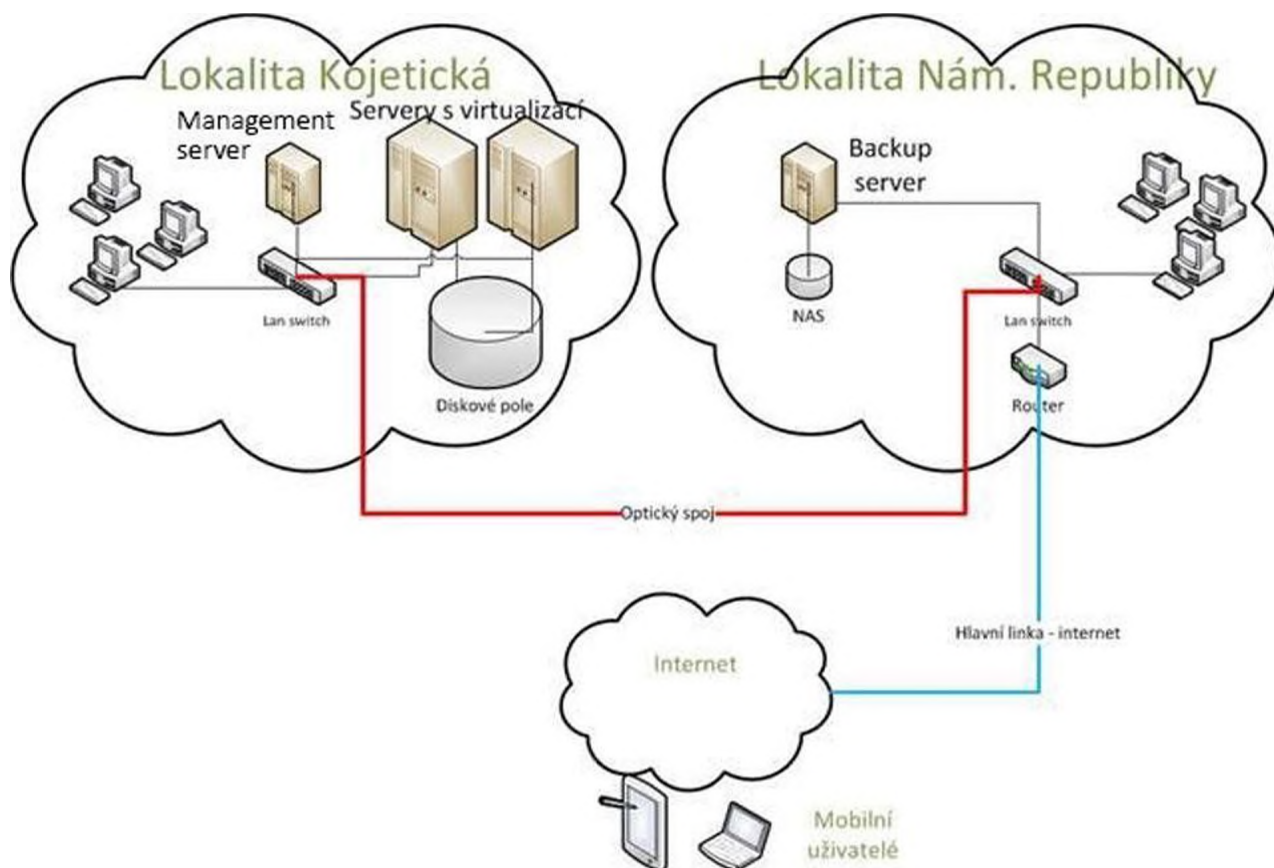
Lokalita Kojetická

Management server

Servery s virtualizací

Lan switch

Diskové pole

Lokalita Nám. Republiky

Backup server

NAS

Lan switch

Router

Optický spoj

Hlavní linka - internet

Internet

Mobilní uživatelé